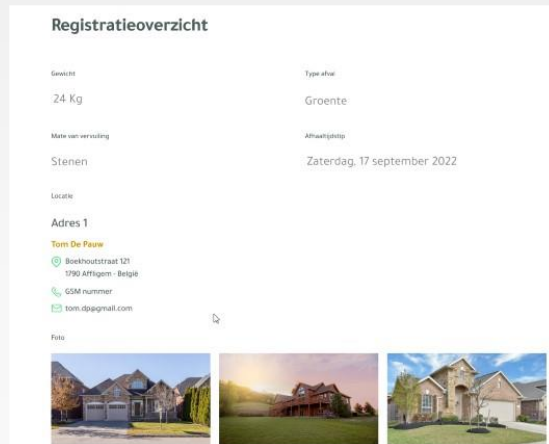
Registratieoverzicht

Gewicht

24 Kg

Type afval

Groente

Mate van vervuiling

Stenen

Afhaaltijdstip

Zaterdag, 17 september 2022

Locatie

Adres 1

Tom De Pauw

Boekhoutstraat 121
1790 Affligem - België

GSM nummer

tom.dp@gmail.com

Foto